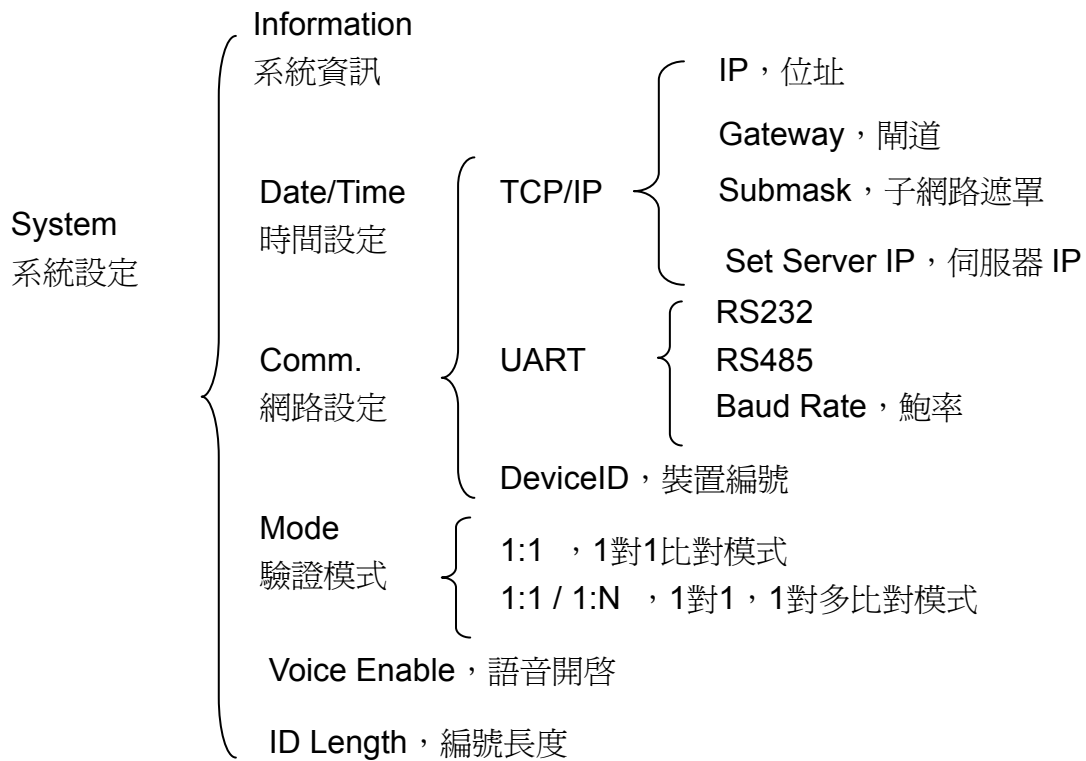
System
系統設定

Information
系統資訊

Date/Time
時間設定

Comm.
網路設定

TCP/IP

IP，位址
Gateway，閘道
Submask，子網路遮罩
Set Server IP，伺服器 IP

UART

RS232
RS485
Baud Rate，鮑率

DeviceID，裝置編號

Mode
驗證模式

1:1 ，1對1比對模式
1:1 / 1:N ，1對1，1對多比對模式

Voice Enable，語音開啓

ID Length，編號長度